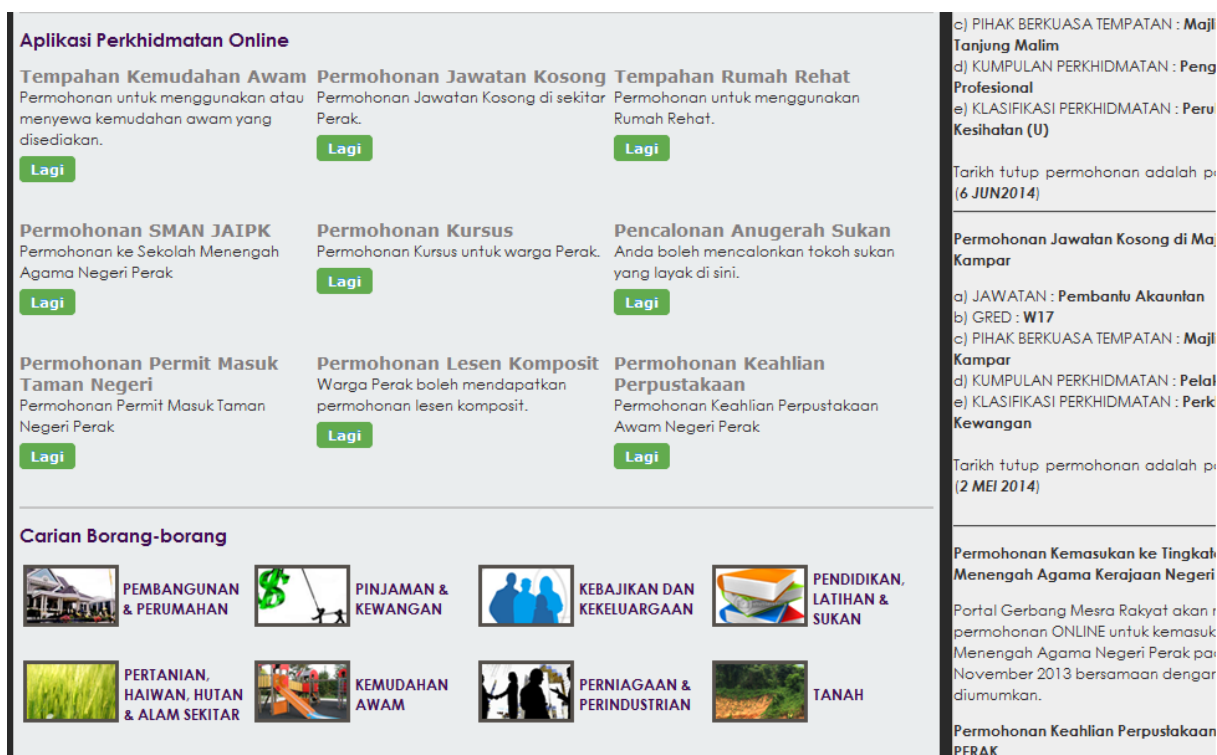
Aplikasi Perkhidmatan Online

Tempahan Kemudahan Awam
Permohonan untuk menggunakan atau menyewa kemudahan awam yang disediakan.
Lagi

Permohonan Jawatan Kosong
Permohonan Jawatan Kosong di sekitar Perak.
Lagi

Tempahan Rumah Rehat
Permohonan untuk menggunakan Rumah Rehat.
Lagi

Permohonan SMAN JAIPK
Permohonan ke Sekolah Menengah Agama Negeri Perak
Lagi

Permohonan Kursus
Permohonan Kursus untuk warga Perak.
Lagi

Pencalonan Anugerah Sukan
Anda boleh mencalonkan tokoh sukan yang layak di sini.
Lagi

Permohonan Permit Masuk Taman Negeri
Permohonan Permit Masuk Taman Negeri Perak
Lagi

Permohonan Lesen Komposit
Warga Perak boleh mendapatkan permohonan lesen komposit.
Lagi

Permohonan Keahlian Perpustakaan
Permohonan Keahlian Perpustakaan Awam Negeri Perak
Lagi

Carian Borang-borang

PEMBANGUNAN & PERUMAHAN
PINJAMAN & KEWANGAN
KEBAJIKAN DAN KEKELUARGAAN
PENDIDIKAN, LATIHAN & SUKAN
PERTANIAN, HAIWAN, HUTAN & ALAM SEKITAR
KEMUDAHAN AWAM
PERNIAGAAN & PERINDUSTRIAN
TANAH

c) PIHAK BERKUASA TEMPATAN : Majl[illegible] Tanjung Malim
d) KUMPULAN PERKHIDMATAN : Peng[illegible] Profesional
e) KLASIFIKASI PERKHIDMATAN : Peru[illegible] Kesihatan (U)

Tarikh tutup permohonan adalah pa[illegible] (6 JUN2014)

Permohonan Jawatan Kosong di Maj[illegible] Kampar

a) JAWATAN : Pembantu Akauntan
b) GRED : W17
c) PIHAK BERKUASA TEMPATAN : Majl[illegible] Kampar
d) KUMPULAN PERKHIDMATAN : Pelak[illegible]
e) KLASIFIKASI PERKHIDMATAN : Perk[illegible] Kewangan

Tarikh tutup permohonan adalah pa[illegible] (2 MEI 2014)

Permohonan Kemasukan ke Tingkat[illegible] Menengah Agama Kerajaan Negeri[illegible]

Portal Gerbang Mesra Rakyat akan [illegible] permohonan ONLINE untuk kemasuk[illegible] Menengah Agama Negeri Perak pad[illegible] November 2013 bersamaan dengan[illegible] diumumkan.

Permohonan Keahlian Perpustakaan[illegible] PERAK